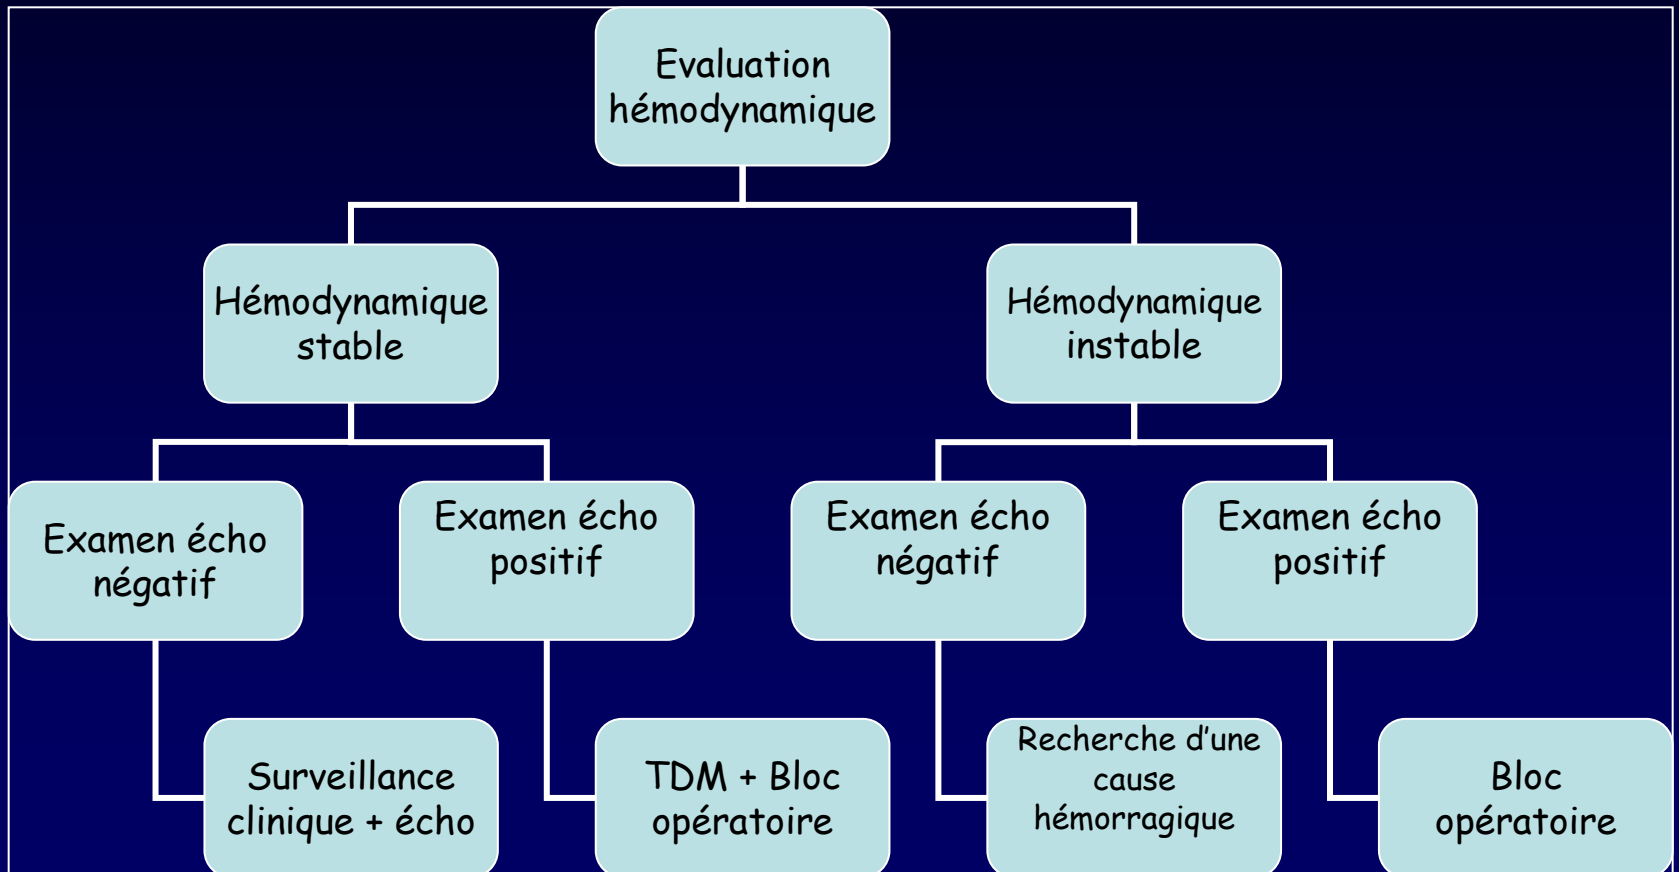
Evaluation hémodynamique

Hémodynamique stable

Hémodynamique instable

Examen écho négatif

Examen écho positif

Examen écho négatif

Examen écho positif

Surveillance clinique + écho

TDM + Bloc opératoire

Recherche d'une cause hémorragique

Bloc opératoire